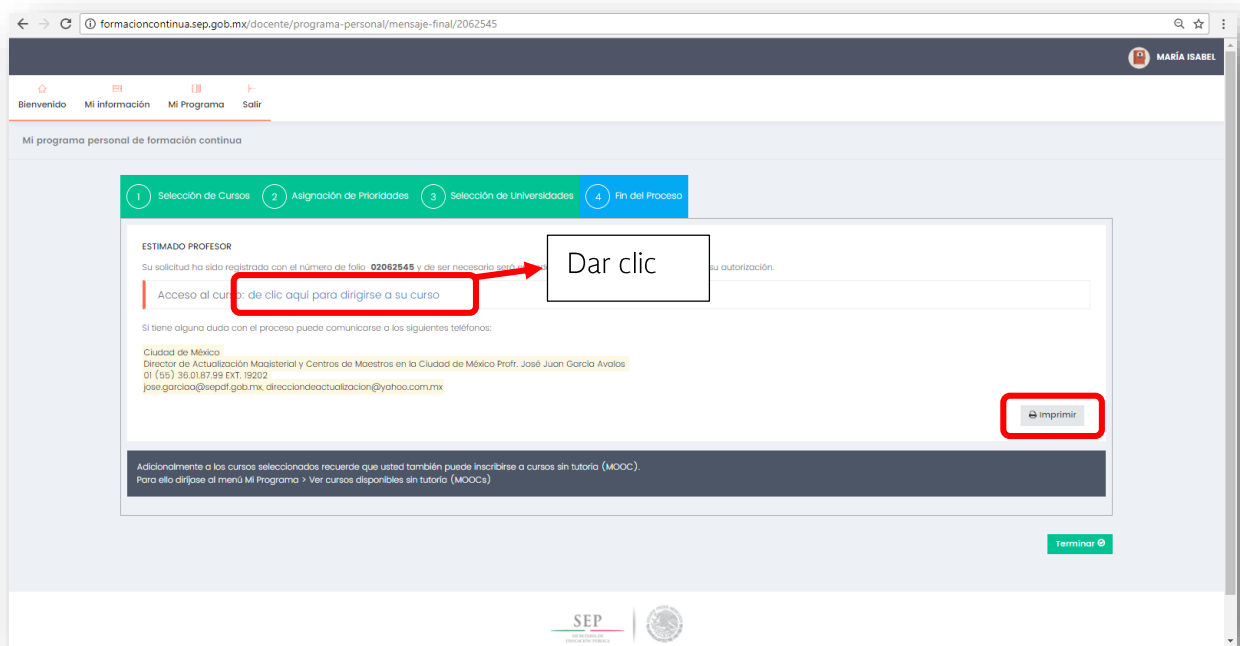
formacioncontinua.sep.gob.mx/docente/programa-personal/mensaje-final/2062545

MARÍA ISABEL

Bienvenido Mi información Mi Programa Salir

Mi programa personal de formación continua

1 Selección de Cursos 2 Asignación de Prioridades 3 Selección de Universidades 4 Fin del Proceso

ESTIMADO PROFESOR

Su solicitud ha sido registrada con el número de folio 02062545 y de ser necesario será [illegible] su autorización.

Dar clic

Acceso al cur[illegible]: de clic aquí para dirigirse a su curso

Si tiene alguna duda con el proceso puede comunicarse a los siguientes teléfonos:

Ciudad de México
Director de Actualización Magisterial y Centros de Maestros en la Ciudad de México Profr. José Juan García Avalos
01 (55) 36.01.87.99 EXT. 19202
jose.garcioa@sepdf.gob.mx, direcciondeactualizacion@yahoo.com.mx

Imprimir

Adicionalmente a los cursos seleccionados recuerde que usted también puede inscribirse a cursos sin tutoría (MOOC).
Para ello diríjase al menú Mi Programa > Ver cursos disponibles sin tutoría (MOOCs)

Terminar

SEP
SECRETARÍA DE EDUCACIÓN PÚBLICA